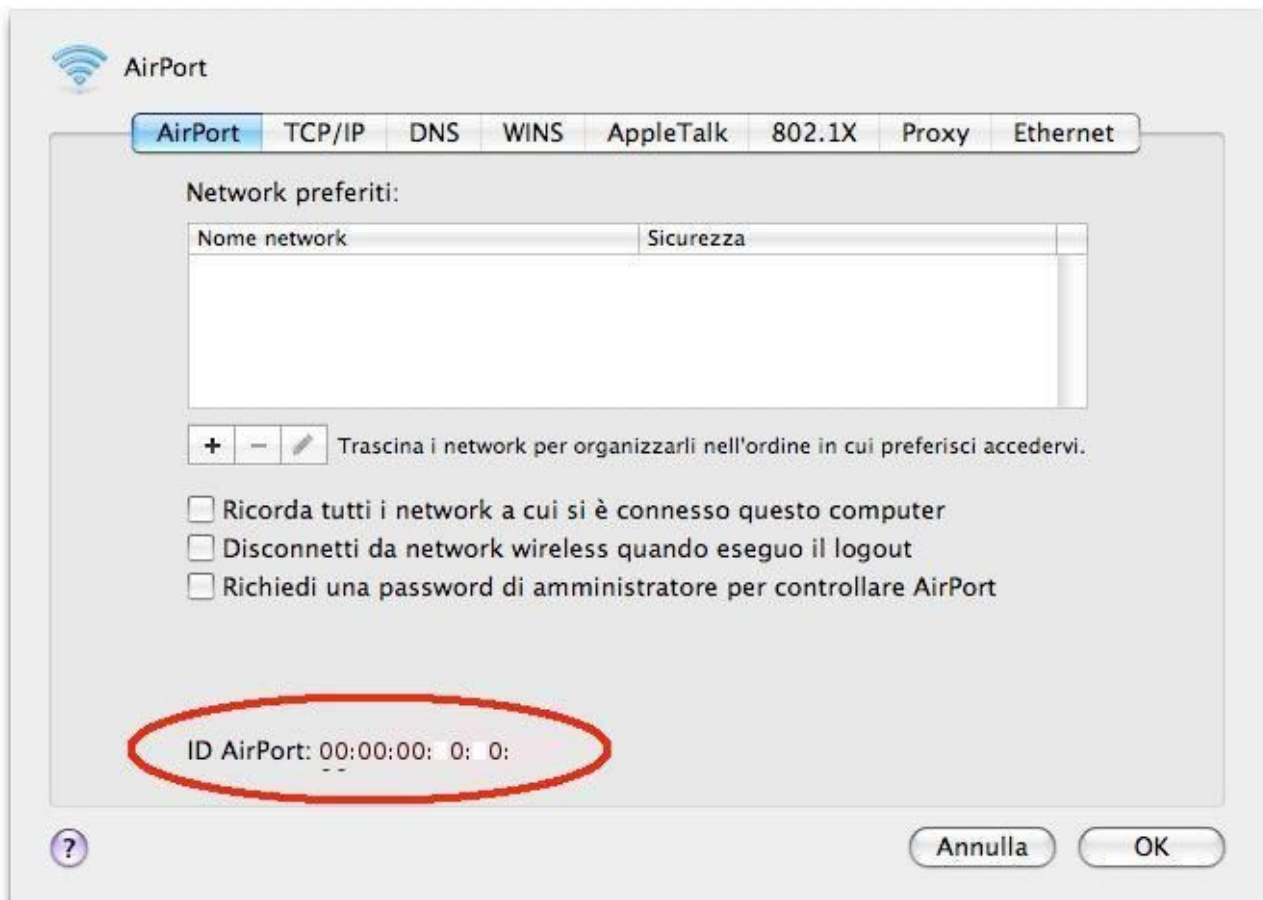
AirPort

AirPort TCP/IP DNS WINS AppleTalk 802.1X Proxy Ethernet

Network preferiti:

| Nome network | Sicurezza |
|---|---|

+ − Trascina i network per organizzarli nell'ordine in cui preferisci accedervi.

Ricorda tutti i network a cui si è connesso questo computer
Disconnetti da network wireless quando eseguo il logout
Richiedi una password di amministratore per controllare AirPort

ID AirPort: 00:00:00: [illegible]0: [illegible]0:

?

Annulla OK